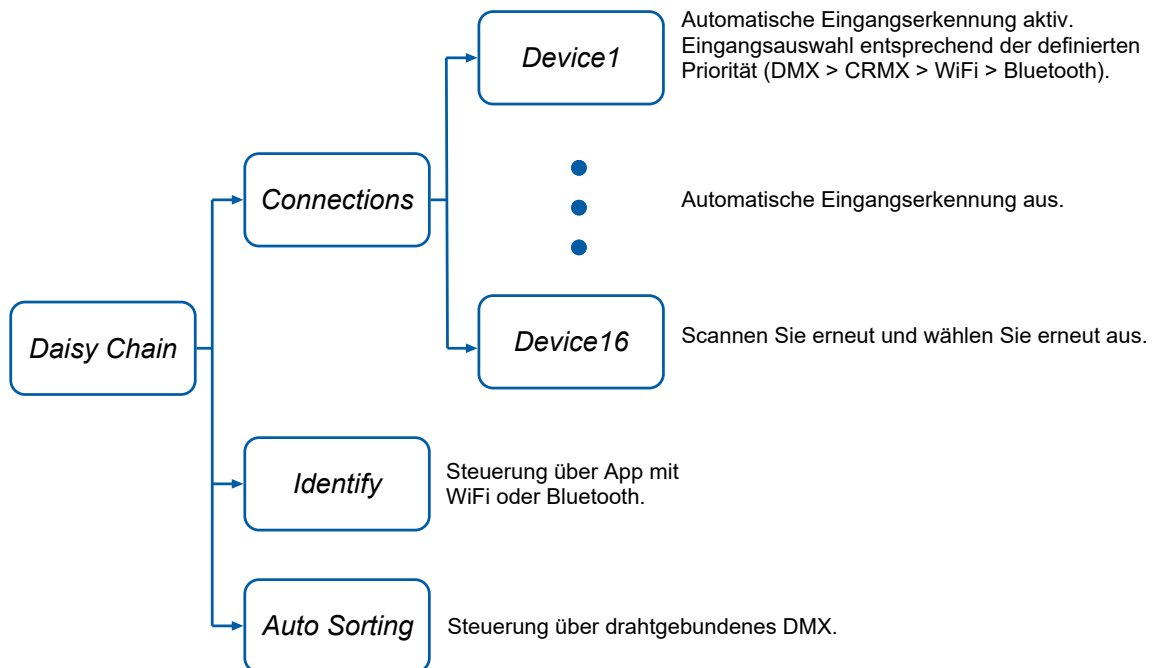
Device1

Automatische Eingangserkennung aktiv. Eingangsauswahl entsprechend der definierten Priorität (DMX > CRMX > WiFi > Bluetooth).

Connections

Automatische Eingangserkennung aus.

Daisy Chain

Device16

Scannen Sie erneut und wählen Sie erneut aus.

Identify

Steuerung über App mit WiFi oder Bluetooth.

Auto Sorting

Steuerung über drahtgebundenes DMX.